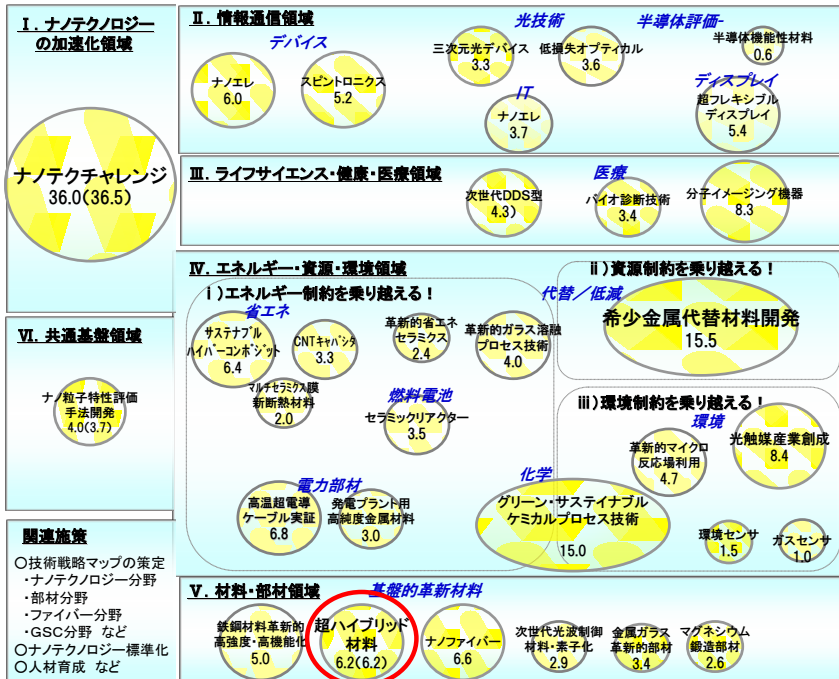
Ⅰ. ナノテクノロジーの加速化領域

ナノテクチャレンジ
36.0(36.5)

Ⅱ. 情報通信領域

デバイス

ナノエレ
6.0

スピントロニクス
5.2

光技術

三次元光デバイス
3.3

低損失オプティカル
3.6

半導体評価-

半導体機能性材料
0.6

IT

ナノエレ
3.7

ディスプレイ

超フレキシブルディスプレイ
5.4

Ⅲ. ライフサイエンス・健康・医療領域

次世代DDS型
4.3

医療

バイオ診断技術
3.4

分子イメージング機器
8.3

Ⅳ. エネルギー・資源・環境領域

ⅰ)エネルギー制約を乗り越える!

省エネ

サステナブルハイパーコンポジット
6.4

CNTキャパシタ
3.3

革新的省エネセラミクス
2.4

革新的ガラス溶融プロセス技術
4.0

マルチセラミクス膜新断熱材料
2.0

燃料電池

セラミックリアクター
3.5

電力部材

高温超電導ケーブル実証
6.8

発電プラント用高純度金属材料
3.0

ⅱ)資源制約を乗り越える!

代替/低減

希少金属代替材料開発
15.5

ⅲ)環境制約を乗り越える!

環境

革新的マイクロ反応場利用
4.7

光触媒産業創成
8.4

化学

グリーン・サステイナブルケミカルプロセス技術
15.0

環境センサ
1.5

ガスセンサ
1.0

Ⅵ. 共通基盤領域

ナノ粒子特性評価手法開発
4.0(3.7)

関連施策
○技術戦略マップの策定
・ナノテクノロジー分野
・部材分野
・ファイバー分野
・GSC分野 など
○ナノテクノロジー標準化
○人材育成 など

Ⅴ. 材料・部材領域

基盤的革新材料

鉄鋼材料革新的高強度・高機能化
5.0

超ハイブリッド材料
6.2(6.2)

ナノファイバー
6.6

次世代光波制御材料・素子化
2.9

金属ガラス革新的部材
3.4

マグネシウム鍛造部材
2.6